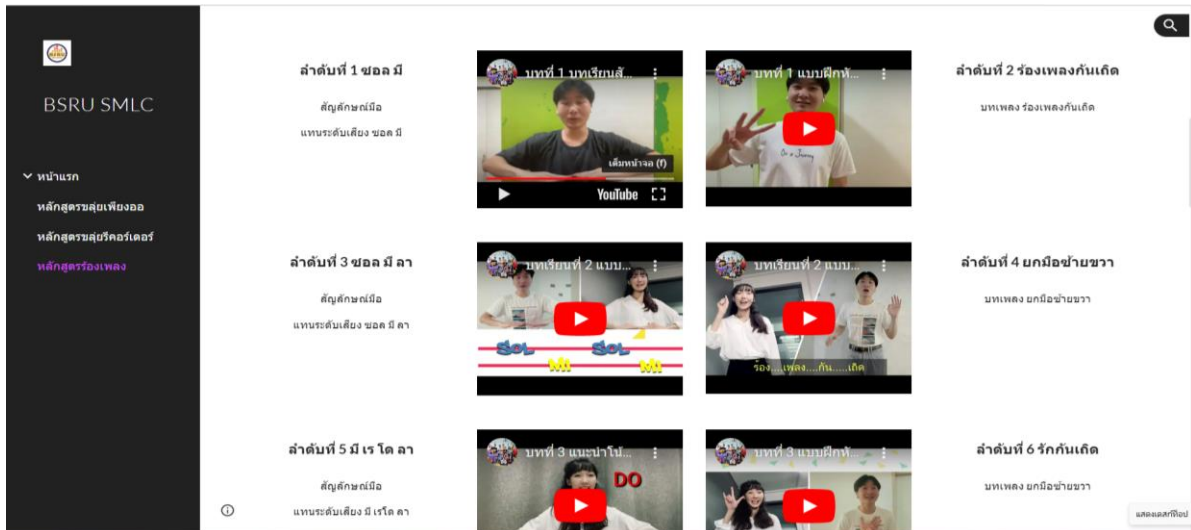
BSRU SMLC

หน้าแรก
หลักสูตรขลุ่ยเพียงออ
หลักสูตรขลุ่ยรีคอร์เดอร์
หลักสูตรร้องเพลง

ลำดับที่ 1 ซอล มี

สัญลักษณ์มือ

แทนระดับเสียง ซอล มี

บทที่ 1 บทเรียนสั...

เต็มหน้าจอ (f)

YouTube

บทที่ 1 แบบฝึกหั...

ลำดับที่ 2 ร้องเพลงกันเถิด

บทเพลง ร้องเพลงกันเถิด

ลำดับที่ 3 ซอล มี ลา

สัญลักษณ์มือ

แทนระดับเสียง ซอล มี ลา

บทเรียนที่ 2 แบบ...

SOL MI SOL MI

บทเรียนที่ 2 แบบ...

ร้อง....เพลง....กัน.....เถิด

ลำดับที่ 4 ยกมือซ้ายขวา

บทเพลง ยกมือซ้ายขวา

ลำดับที่ 5 มี เร โด ลา

สัญลักษณ์มือ

แทนระดับเสียง มี เรโด ลา

บทที่ 3 แนะนำโน้...

DO

บทที่ 3 แบบฝึกหั...

ลำดับที่ 6 รักกันเถิด

บทเพลง ยกมือซ้ายขวา

แสดงสถิติย่อ